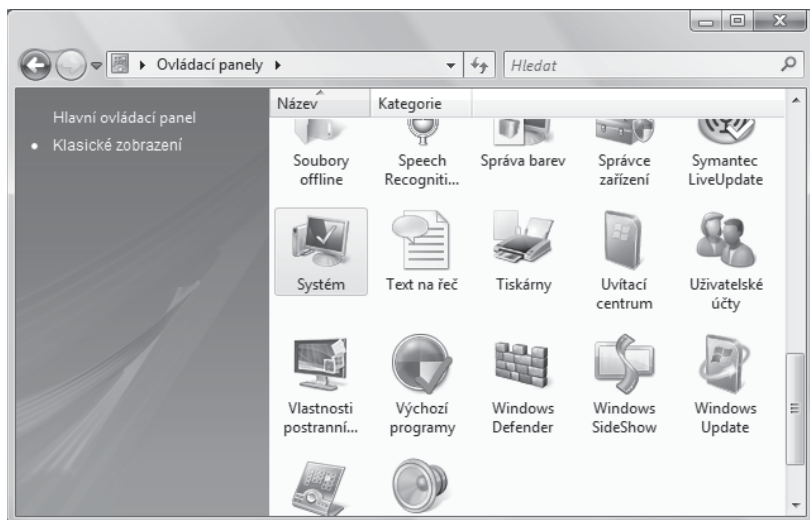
Ovládací panely

Hledat

Hlavní ovládací panel

Klasické zobrazení

| Název | Kategorie |
|---|---|

Soubory offline

Speech Recogniti...

Správa barev

Správce zařízení

Symantec LiveUpdate

Systém

Text na řeč

Tiskárny

Uvítací centrum

Uživatelské účty

Vlastnosti postranní...

Výchozí programy

Windows Defender

Windows SideShow

Windows Update